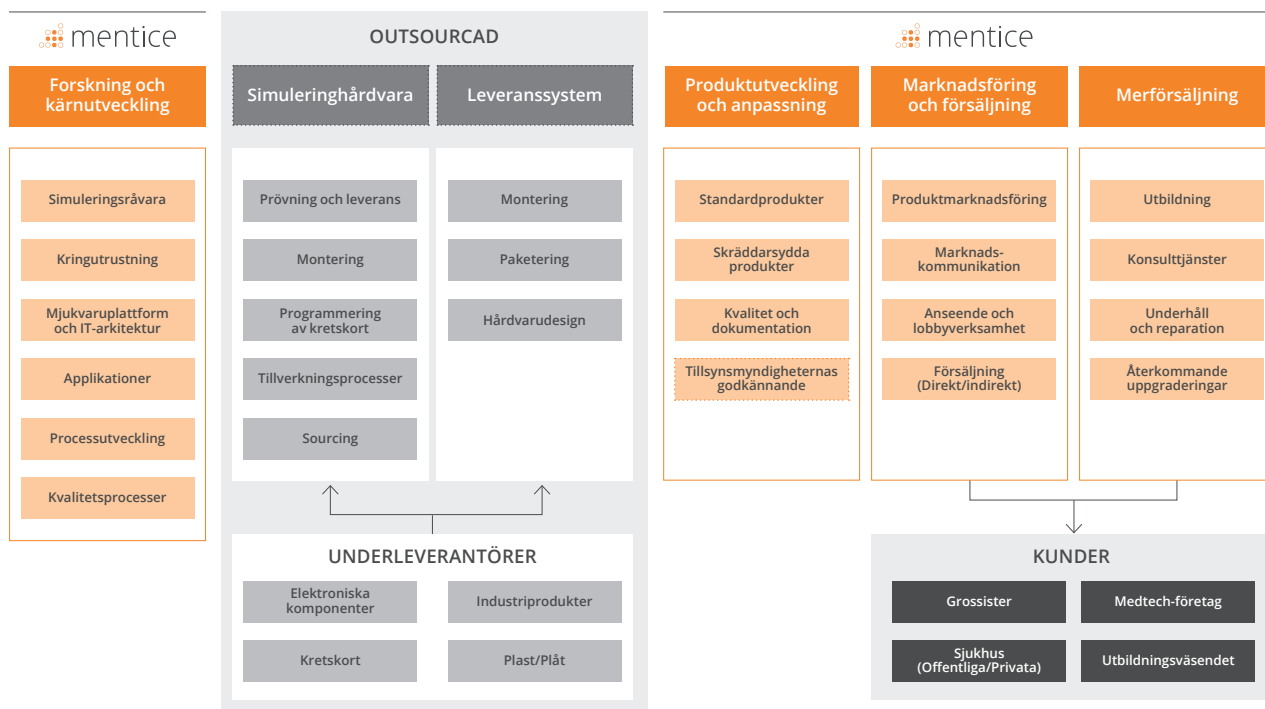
mentice

Forskning och kärnutveckling

Simuleringsråvara

Kringutrustning

Mjukvaruplattform och IT-arkitektur

Applikationer

Processutveckling

Kvalitetsprocesser

OUTSOURCAD

Simuleringhårdvara

Leveranssystem

Prövning och leverans

Montering

Programmering av kretskort

Tillverkningsprocesser

Sourcing

Montering

Paketering

Hårdvarudesign

UNDERLEVERANTÖRER

Elektroniska komponenter

Industriprodukter

Kretskort

Plast/Plåt

mentice

Produktutveckling och anpassning

Standardprodukter

Skräddarsydda produkter

Kvalitet och dokumentation

Tillsynsmyndigheternas godkännande

Marknadsföring och försäljning

Produktmarknadsföring

Marknads-kommunikation

Anseende och lobbyverksamhet

Försäljning (Direkt/indirekt)

Merförsäljning

Utbildning

Konsulttjänster

Underhåll och reparation

Återkommande uppgraderingar

KUNDER

Grossister

Medtech-företag

Sjukhus (Offentliga/Privata)

Utbildningsväsendet